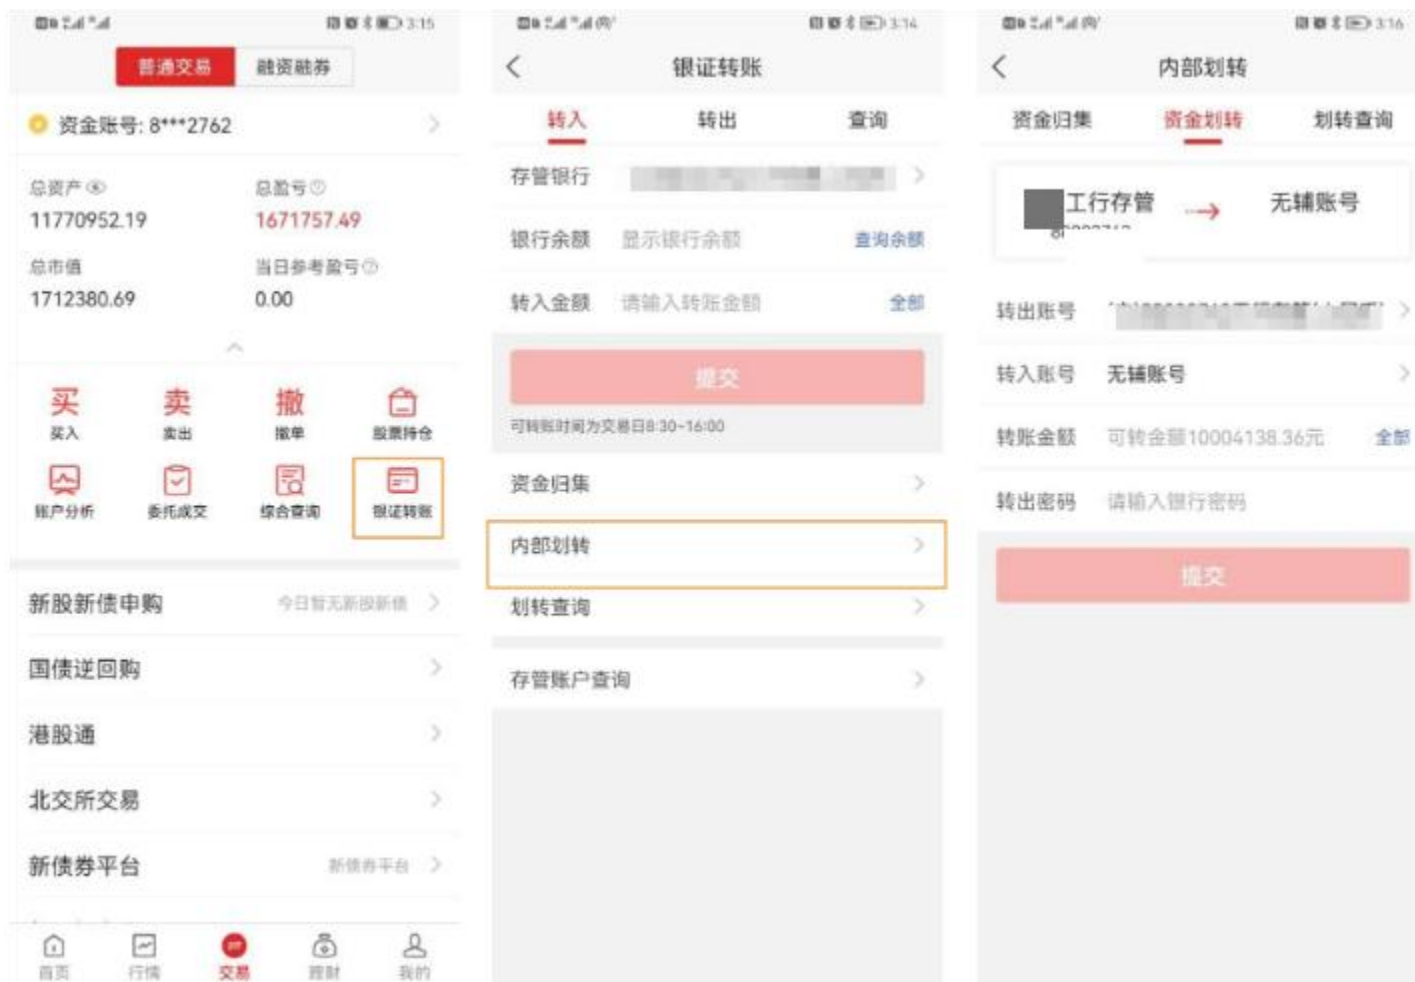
3:15

普通交易 融资融券

资金账号: 8***2762

总资产
11770952.19

总盈亏
1671757.49

总市值
1712380.69

当日参考盈亏
0.00

买
买入

卖
卖出

撤
撤单

股票持仓

账户分析

委托成交

综合查询

银证转账

新股新债申购 今日暂无新股新债

国债逆回购

港股通

北交所交易

新债券平台 新债券平台

首页 行情 交易 理财 我的

3:14

银证转账

转入 转出 查询

存管银行 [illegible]

银行余额 显示银行余额 查询余额

转入金额 请输入转账金额 全部

提交

可转账时间为交易日8:30~16:00

资金归集

内部划转

划转查询

存管账户查询

3:16

内部划转

资金归集 资金划转 划转查询

工行存管 → 无辅账号

转出账号 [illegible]

转入账号 无辅账号

转账金额 可转金额10004138.36元 全部

转出密码 请输入银行密码

提交